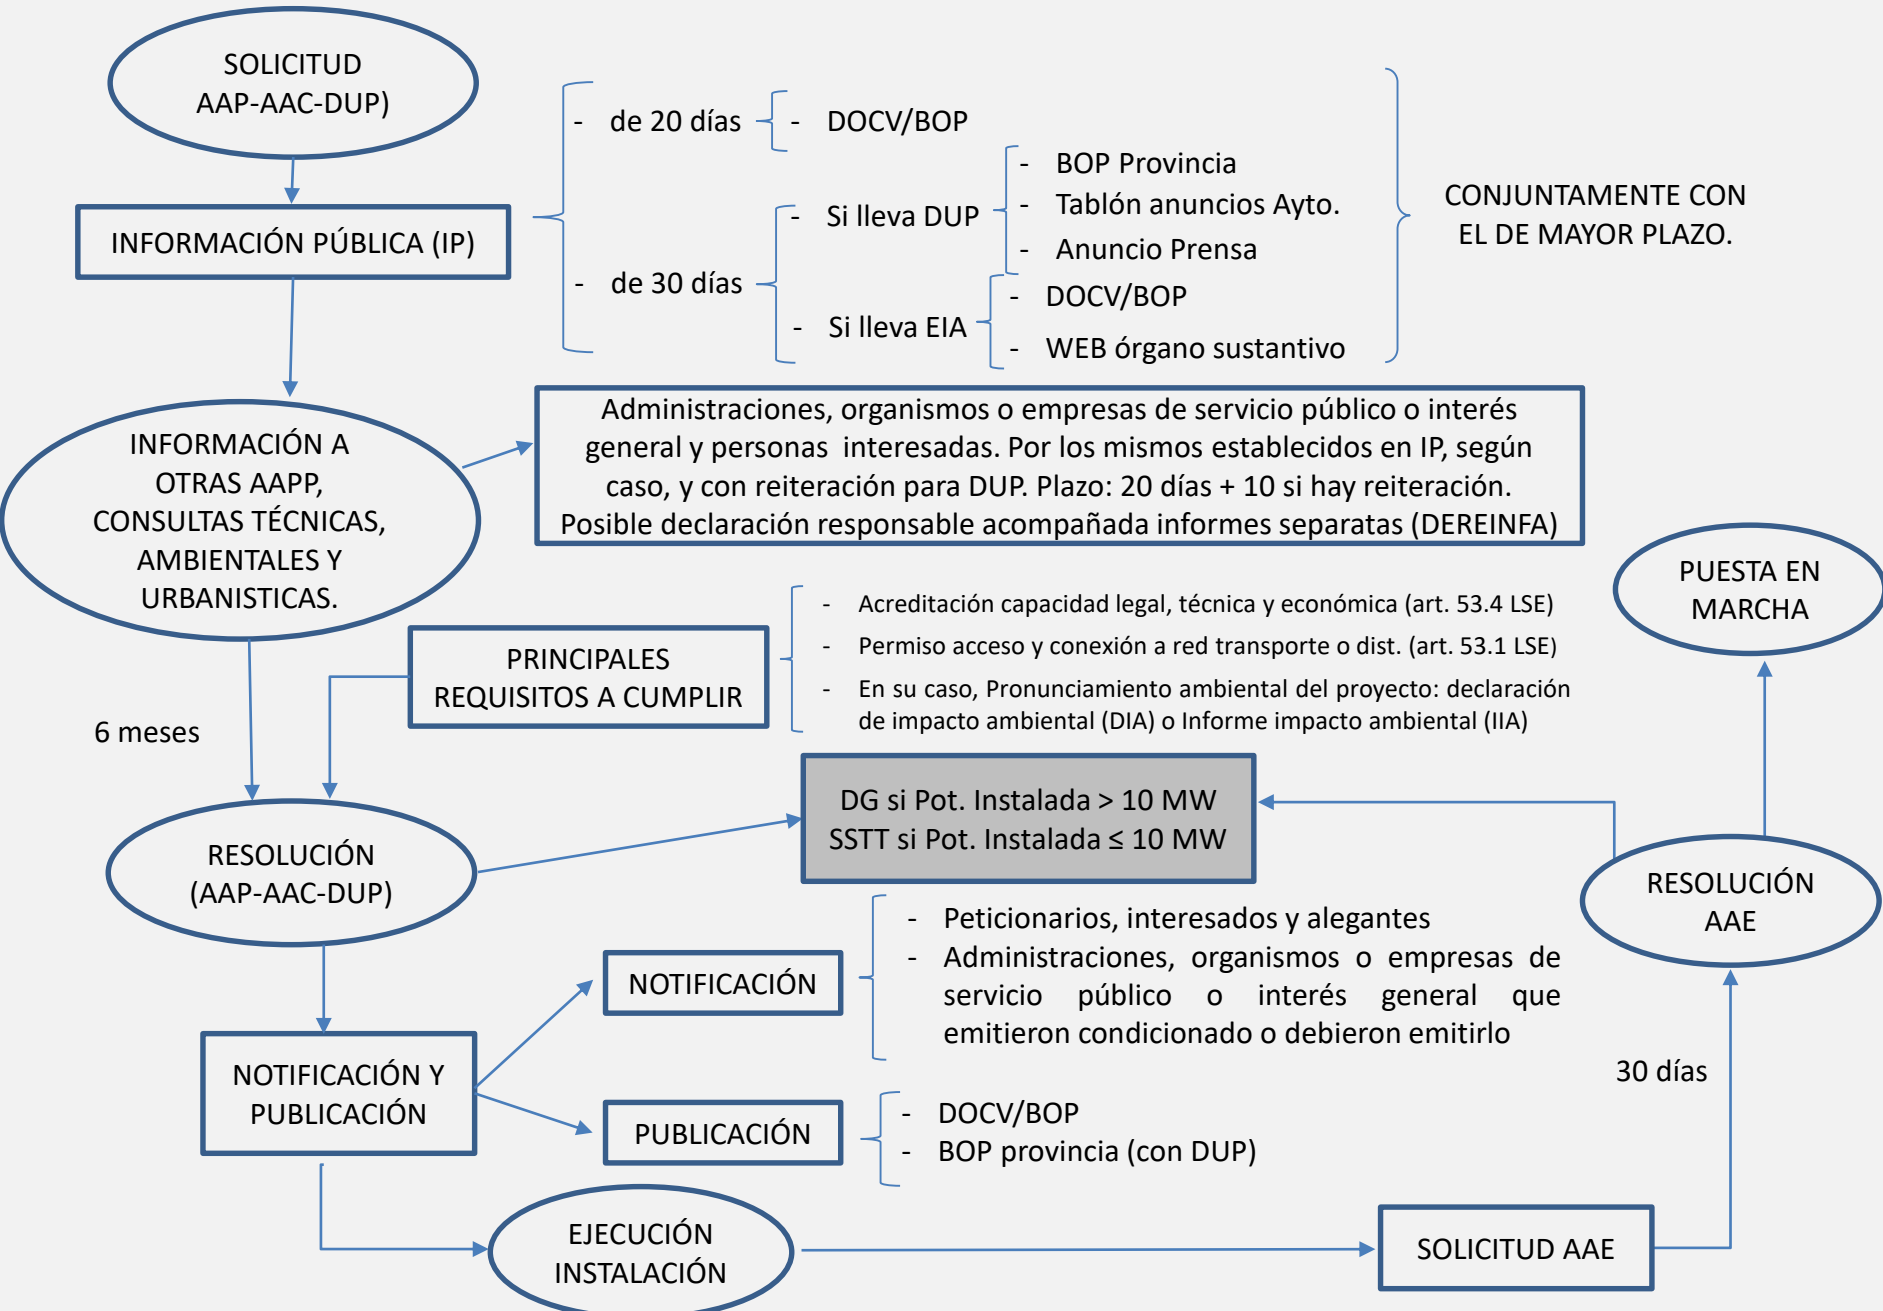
SOLICITUD AAP-AAC-DUP)

INFORMACIÓN PÚBLICA (IP)

- de 20 días
- DOCV/BOP

- de 30 días
- Si lleva DUP
- BOP Provincia
- Tablón anuncios Ayto.
- Anuncio Prensa
- Si lleva EIA
- DOCV/BOP
- WEB órgano sustantivo

CONJUNTAMENTE CON EL DE MAYOR PLAZO.

INFORMACIÓN A OTRAS AAPP, CONSULTAS TÉCNICAS, AMBIENTALES Y URBANISTICAS.

Administraciones, organismos o empresas de servicio público o interés general y personas interesadas. Por los mismos establecidos en IP, según caso, y con reiteración para DUP. Plazo: 20 días + 10 si hay reiteración. Posible declaración responsable acompañada informes separatas (DEREINFA)

PUESTA EN MARCHA

PRINCIPALES REQUISITOS A CUMPLIR

- Acreditación capacidad legal, técnica y económica (art. 53.4 LSE)
- Permiso acceso y conexión a red transporte o dist. (art. 53.1 LSE)
- En su caso, Pronunciamiento ambiental del proyecto: declaración de impacto ambiental (DIA) o Informe impacto ambiental (IIA)

6 meses

DG si Pot. Instalada > 10 MW
SSTT si Pot. Instalada ≤ 10 MW

RESOLUCIÓN (AAP-AAC-DUP)

RESOLUCIÓN AAE

NOTIFICACIÓN

- Peticionarios, interesados y alegantes
- Administraciones, organismos o empresas de servicio público o interés general que emitieron condicionado o debieron emitirlo

NOTIFICACIÓN Y PUBLICACIÓN

30 días

PUBLICACIÓN

- DOCV/BOP
- BOP provincia (con DUP)

EJECUCIÓN INSTALACIÓN

SOLICITUD AAE